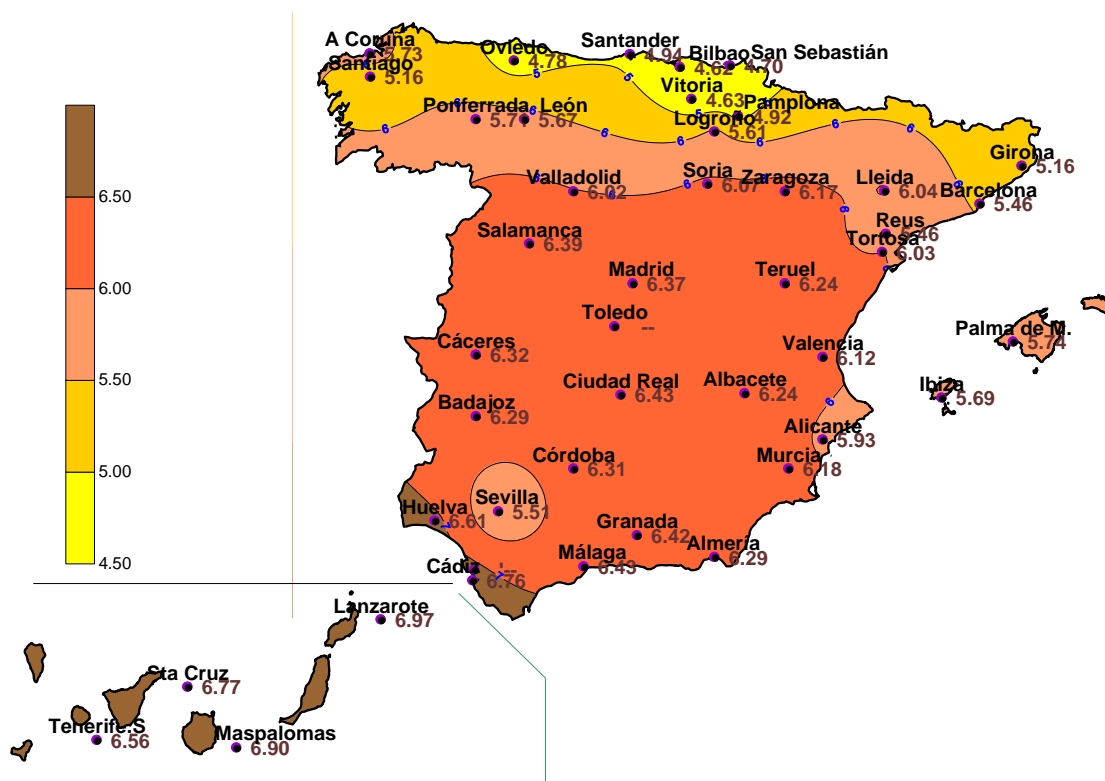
6.50
6.00
5.50
5.00
4.50

A Coruña 5.73
Santiago 5.16
Oviedo 4.78
Santander 4.94
Bilbao 4.62
San Sebastián 4.70
Vitoria 4.63
Pamplona 4.92
Ponferrada 5.71
León 5.67
Logroño 5.61
Girona 5.16
Valladolid 6.02
Soria 6.07
Zaragoza 6.17
Lleida 6.04
Barcelona 5.46
Reus 5.46
Tortosa 6.03
Salamanca 6.39
Madrid 6.37
Teruel 6.24
Toledo --
Cáceres 6.32
Valencia 6.12
Palma de M. 5.74
Ciudad Real 6.43
Albacete 6.24
Ibiza 5.69
Badajoz 6.29
Alicante 5.93
Córdoba 6.31
Murcia 6.18
Sevilla 5.51
Huelva 6.61
Granada 6.42
Almería 6.29
Málaga 6.43
Cádiz 6.76
Lanzarote 6.97
Sta Cruz 6.77
Tenerife.S 6.56
Maspalomas 6.90

5
5
6
6
6
6
6
6
6
6
6
6
6